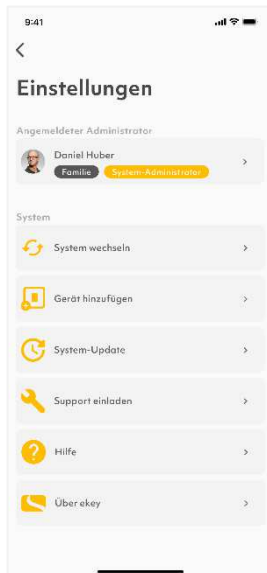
9:41

<

Einstellungen

Angemeldeter Administrator

Daniel Huber
Familie System-Administrator
>

System

System wechseln >

Gerät hinzufügen >

System-Update >

Support einladen >

Hilfe >

Über ekey >